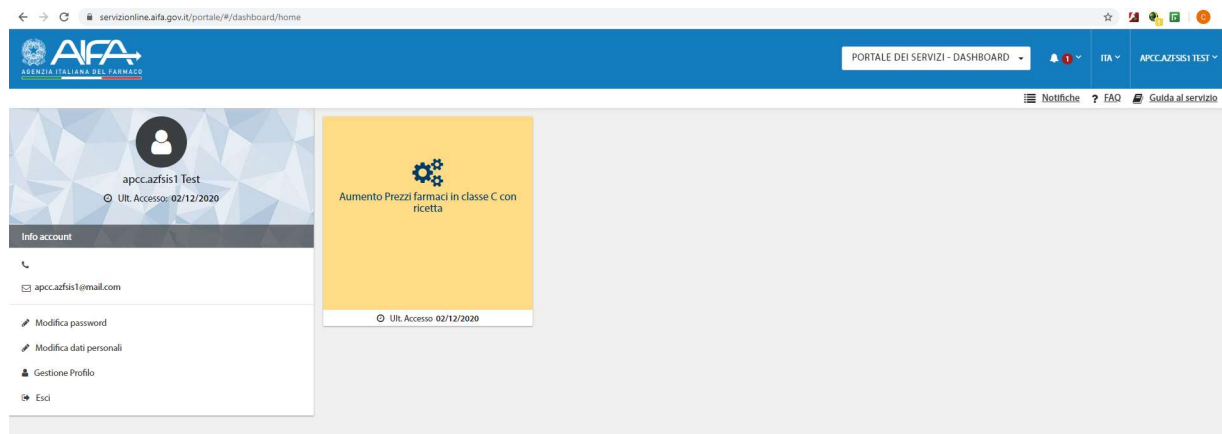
servizionline.aifa.gov.it/portale/#/dashboard/home

AIFA
AGENZIA ITALIANA DEL FARMACO

PORTALE DEI SERVIZI - DASHBOARD

1

ITA

APCC.AZFSIS1 TEST

Notifiche ? FAQ Guida al servizio

apcc.azfsis1 Test
Ult. Accesso: 02/12/2020

Info account

apcc.azfsis1@mail.com

Modifica password

Modifica dati personali

Gestione Profilo

Esci

Aumento Prezzi farmaci in classe C con ricetta

Ult. Accesso 02/12/2020